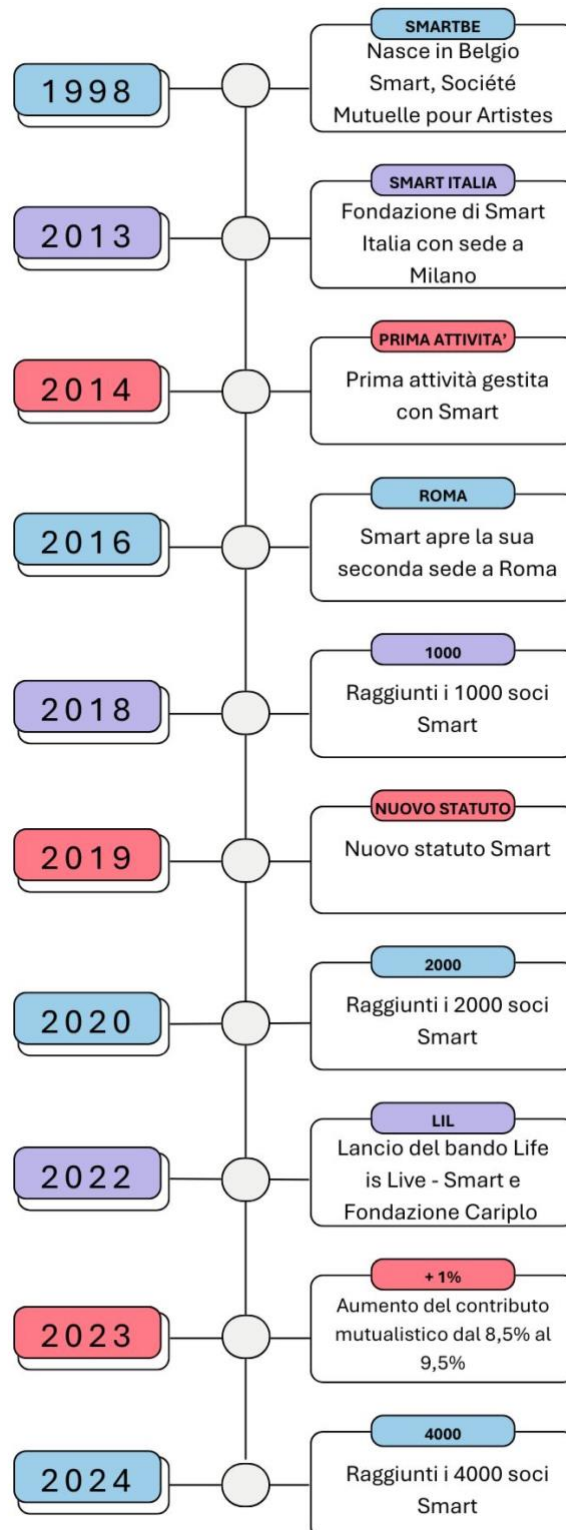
1998

SMARTBE

Nasce in Belgio Smart, Société Mutuelle pour Artistes

2013

SMART ITALIA

Fondazione di Smart Italia con sede a Milano

2014

PRIMA ATTIVITA'

Prima attività gestita con Smart

2016

ROMA

Smart apre la sua seconda sede a Roma

2018

1000

Raggiunti i 1000 soci Smart

2019

NUOVO STATUTO

Nuovo statuto Smart

2020

2000

Raggiunti i 2000 soci Smart

2022

LIL

Lancio del bando Life is Live - Smart e Fondazione Cariplo

2023

+ 1%

Aumento del contributo mutualistico dal 8,5% al 9,5%

2024

4000

Raggiunti i 4000 soci Smart